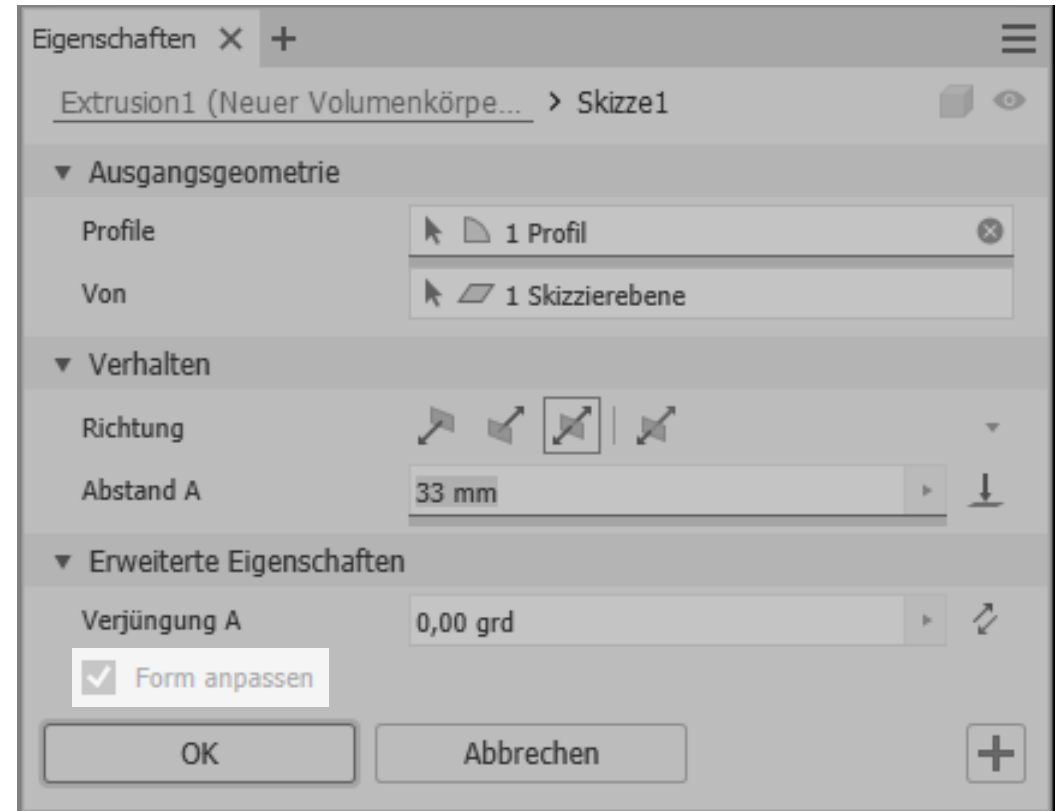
Eigenschaften × +

Extrusion1 (Neuer Volumenkörpe... > Skizze1

▼ Ausgangsgeometrie

Profile 1 Profil

Von 1 Skizzierebene

▼ Verhalten

Richtung

Abstand A 33 mm

▼ Erweiterte Eigenschaften

Verjüngung A 0,00 grd

Form anpassen

OK

Abbrechen

+